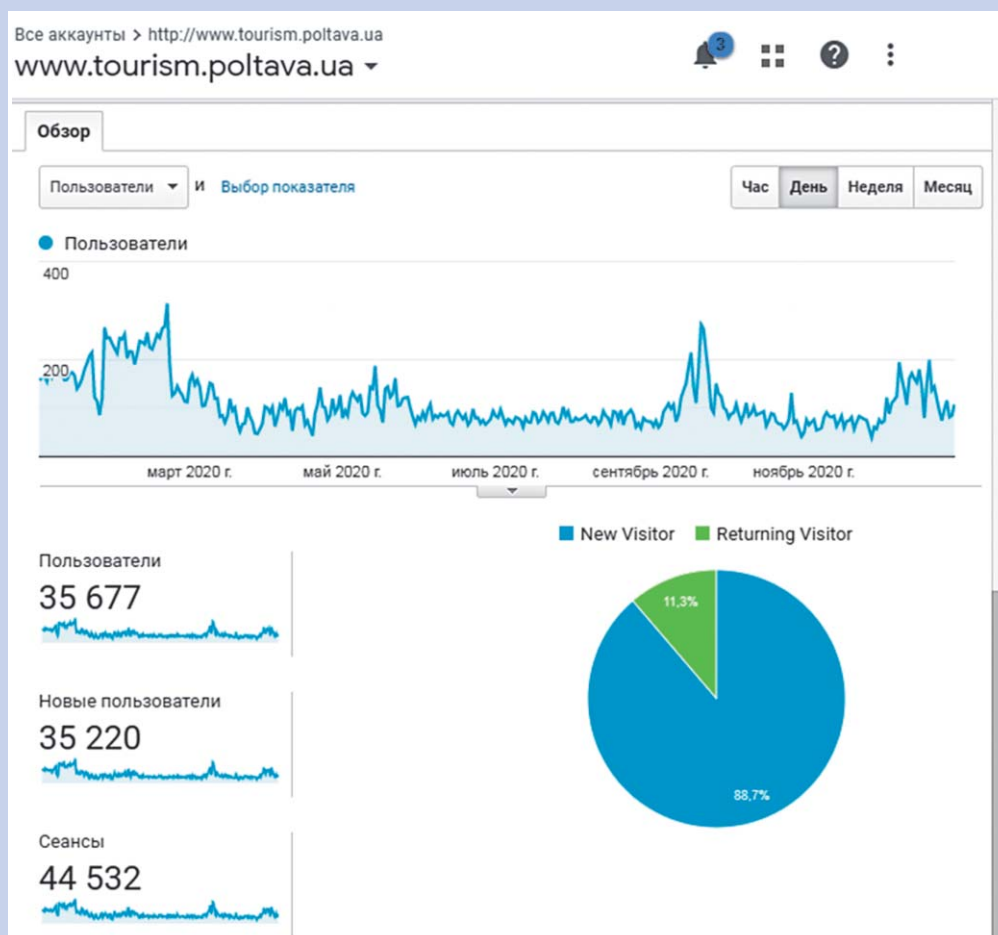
Все аккаунты > http://www.tourism.poltava.ua
www.tourism.poltava.ua

3

Обзор

Пользователи и Выбор показателя

Час День Неделя Месяц

Пользователи

400

200

март 2020 г. май 2020 г. июль 2020 г. сентябрь 2020 г. ноябрь 2020 г.

New Visitor Returning Visitor

Пользователи
35 677

Новые пользователи
35 220

Сеансы
44 532

11,3%

88,7%